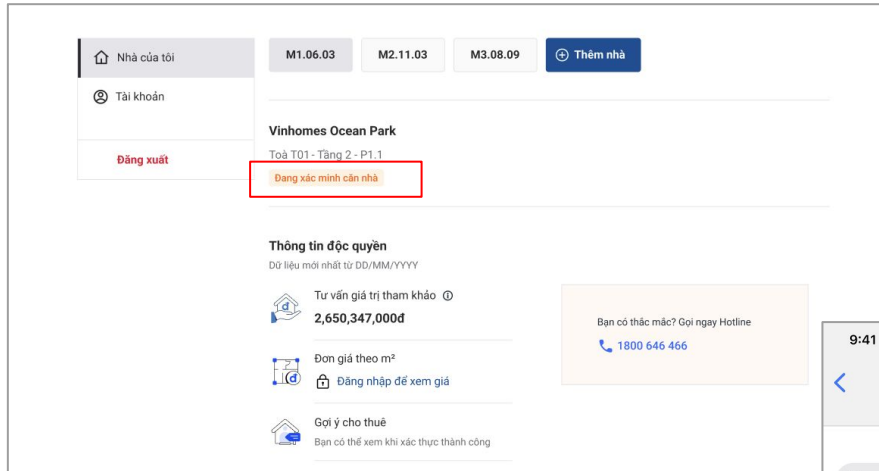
Nhà của tôi

Tài khoản

Đăng xuất

M1.06.03

M2.11.03

M3.08.09

Thêm nhà

Vinhomes Ocean Park

Toà T01 - Tầng 2 - P1.1

Đang xác minh căn nhà

Thông tin độc quyền

Dữ liệu mới nhất từ DD/MM/YYYY

Tư vấn giá trị tham khảo

2,650,347,000đ

Đơn giá theo m²

Đăng nhập để xem giá

Gợi ý cho thuê

Bạn có thể xem khi xác thực thành công

Bạn có thắc mắc? Gọi ngay Hotline

1800 646 466

9:41